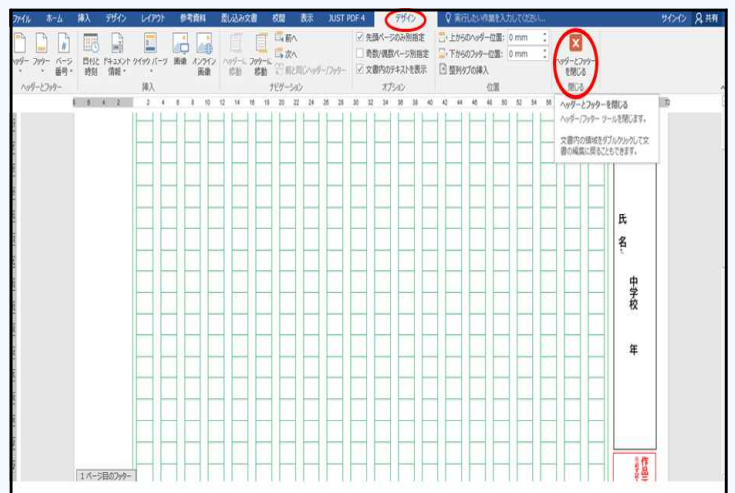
ファイル　ホーム　挿入　デザイン　レイアウト　参考資料　差し込み文書　校閲　表示　JUST PDF 4　デザイン　実行したい作業を入力してください...　サインイン　共有

ヘッダー　フッター　ページ番号　ヘッダーとフッター
日付と時刻　ドキュメント情報　クイックパーツ　画像　オンライン画像　挿入
ヘッダーに移動　フッターに移動　前へ　次へ　前と同じヘッダー/フッター　ナビゲーション
先頭ページのみ別指定　奇数/偶数ページ別指定　文書内のテキストを表示　オプション
上からのヘッダー位置: 0 mm　下からのフッター位置: 0 mm　整列タブの挿入　位置
ヘッダーとフッターを閉じる　閉じる

ヘッダーとフッターを閉じる
ヘッダー/フッター ツールを閉じます。
文書内の領域をダブルクリックして文書の編集に戻ることもできます。

8 6 4 2　2 4 6 8 10 12 14 16 18 20 22 24 26 28 30 32 34 36 38 40 42 44 46 48 50 52 54 56

氏名

中学校

年

作品

1 ページ目のフッター